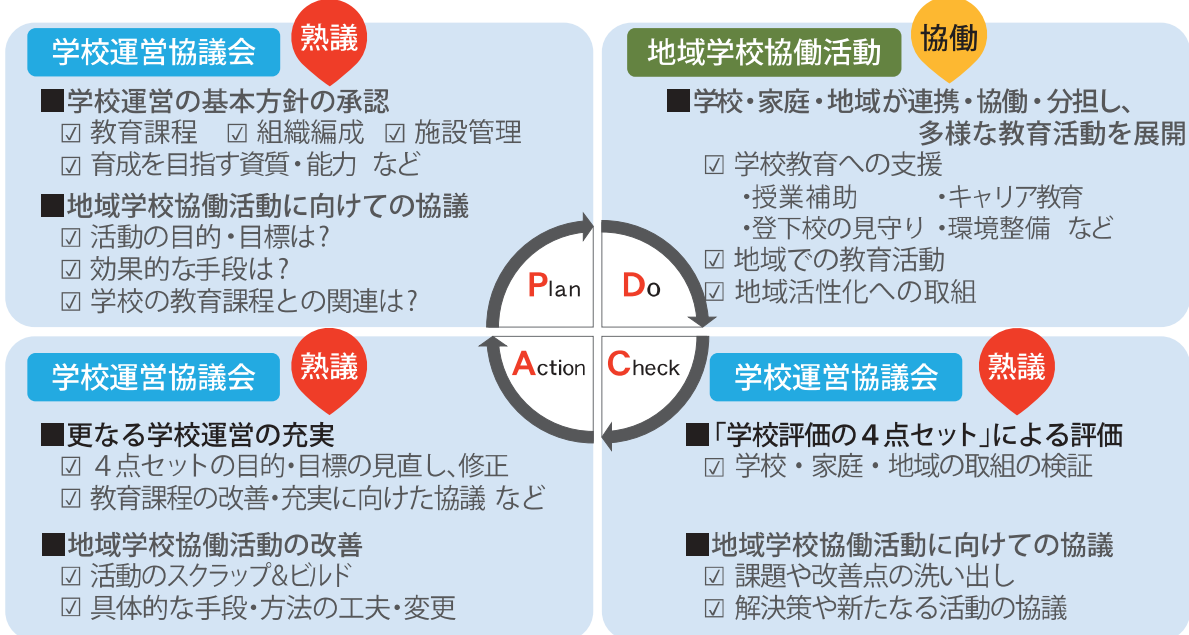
学校運営協議会 熟議

■学校運営の基本方針の承認
☑ 教育課程 ☑ 組織編成 ☑ 施設管理
☑ 育成を目指す資質・能力 など

■地域学校協働活動に向けての協議
☑ 活動の目的・目標は？
☑ 効果的な手段は？
☑ 学校の教育課程との関連は？

地域学校協働活動 協働

■学校・家庭・地域が連携・協働・分担し、多様な教育活動を展開
☑ 学校教育への支援
・授業補助 ・キャリア教育
・登下校の見守り ・環境整備 など
☑ 地域での教育活動
☑ 地域活性化への取組

Plan Do Action Check

学校運営協議会 熟議

■更なる学校運営の充実
☑ ４点セットの目的・目標の見直し、修正
☑ 教育課程の改善・充実に向けた協議 など

■地域学校協働活動の改善
☑ 活動のスクラップ&ビルド
☑ 具体的な手段・方法の工夫・変更

学校運営協議会 熟議

■「学校評価の４点セット」による評価
☑ 学校・家庭・地域の取組の検証

■地域学校協働活動に向けての協議
☑ 課題や改善点の洗い出し
☑ 解決策や新たなる活動の協議